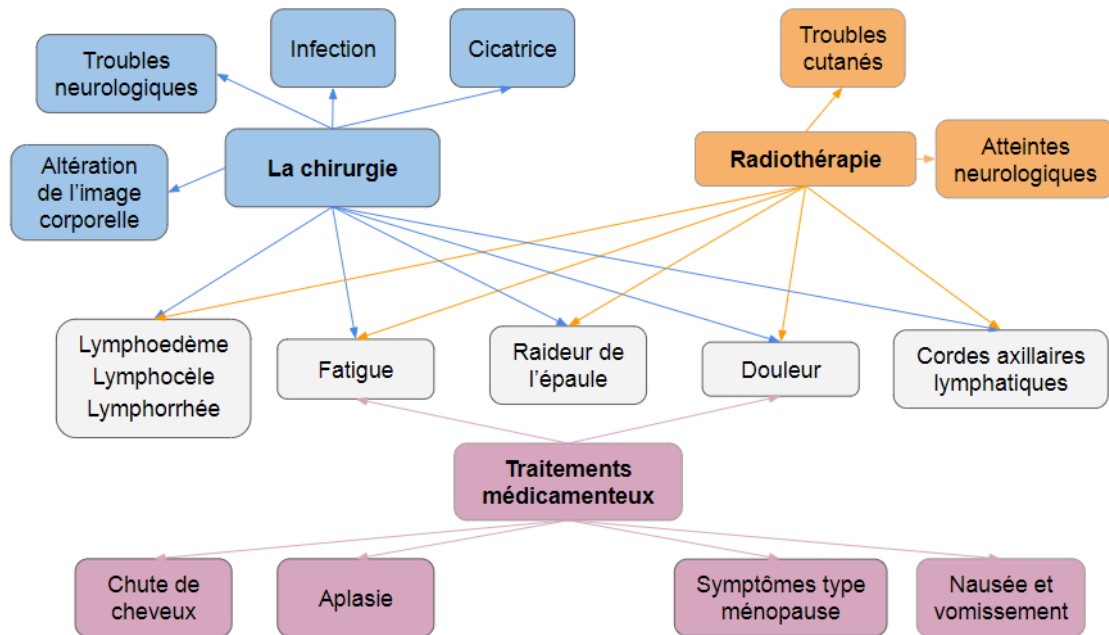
Troubles neurologiques

Infection

Cicatrice

Troubles cutanés

Altération de l'image corporelle

La chirurgie

Radiothérapie

Atteintes neurologiques

Lymphoedème
Lymphocèle
Lymphorrhée

Fatigue

Raideur de l'épaule

Douleur

Cordes axillaires lymphatiques

Traitements médicamenteux

Chute de cheveux

Aplasie

Symptômes type ménopause

Nausée et vomissement